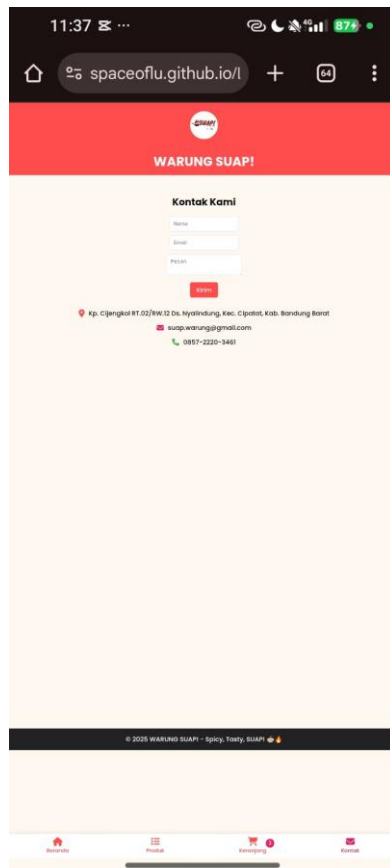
11:37

87

spaceoflu.github.io/l

64

SUAP!

WARUNG SUAP!

Kontak Kami

Nama

Email

Pesan

Kirim

Kp. Cijengkol RT.02/RW.12 Ds. Nyalindung, Kec. Cipatat, Kab. Bandung Barat

suap.warung@gmail.com

0857-2220-3461

© 2025 WARUNG SUAP! - Spicy, Tasty, SUAP! 🍲🔥

Beranda

Produk

Keranjang 0

Kontak